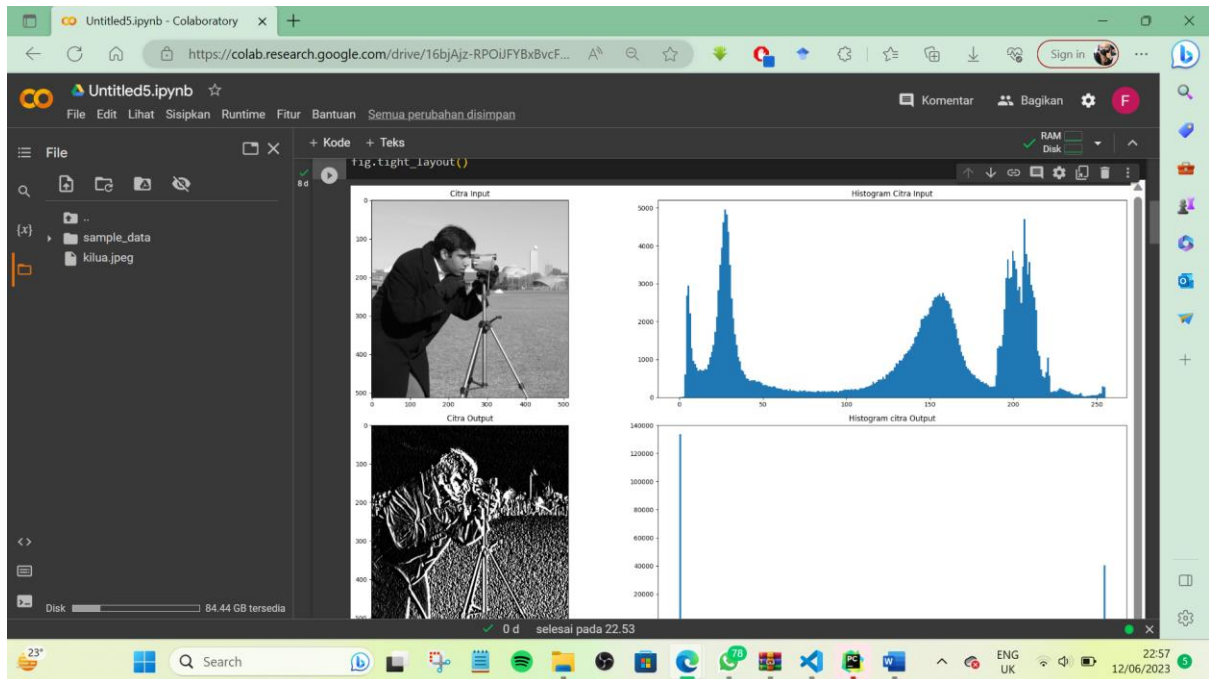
CO Untitled5.ipynb - Colaboratory ×
https://colab.research.google.com/drive/16bjAjz-RPOiJFYBxBvcF...
Sign in

CO Untitled5.ipynb ☆
File Edit Lihat Sisipkan Runtime Fitur Bantuan Semua perubahan disimpan
Komentar Bagikan F

File
+ Kode + Teks
RAM
Disk

..
sample_data
kilua.jpeg

fig.tight_layout()
8 d

Citra Input
Histogram Citra Input
0
100
200
300
400
500
0 100 200 300 400 500
5000
4000
3000
2000
1000
0
0 50 100 150 200 250

Citra Output
Histogram citra Output
0
100
200
300
400
500
140000
120000
100000
80000
60000
40000
20000

Disk 84.44 GB tersedia
✓ 0 d selesai pada 22.53

23°
Search
78
ENG UK
22:57 12/06/2023
5